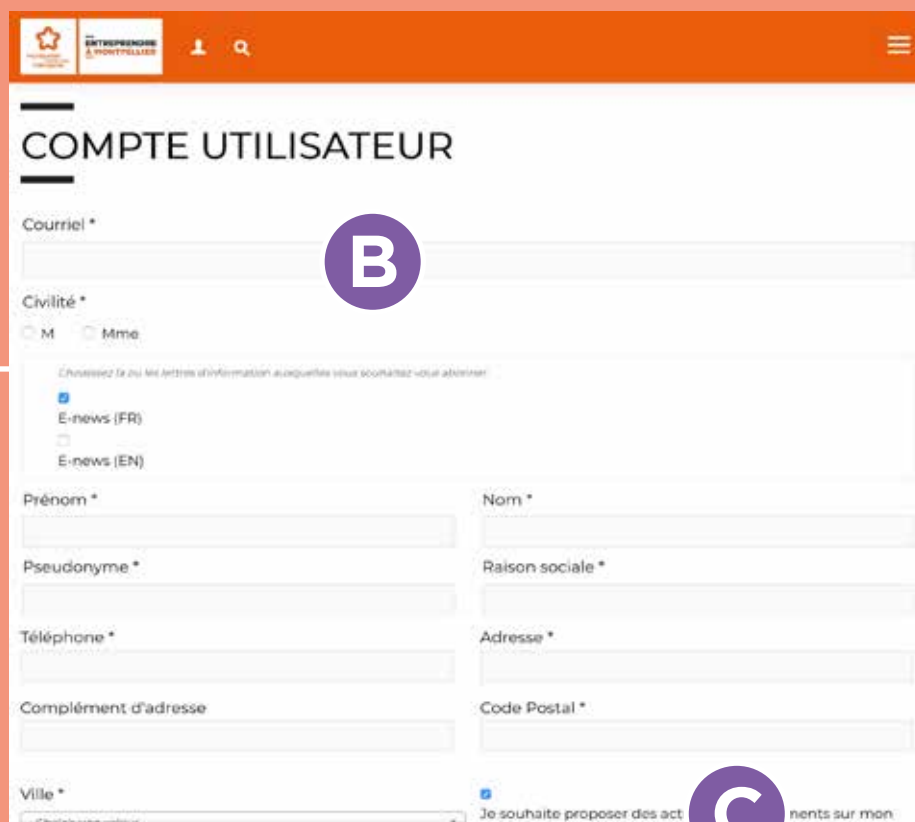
ENTREPRENDRE À MONTPELLIER

COMPTE UTILISATEUR

Courriel *

B

Civilité *

M Mme

Choisissez la ou les lettres d'information auxquelles vous souhaitez vous abonner

E-news (FR)

E-news (EN)

Prénom *

Nom *

Pseudonyme *

Raison sociale *

Téléphone *

Adresse *

Complément d'adresse

Code Postal *

Ville *

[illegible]

Je souhaite proposer des act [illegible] nents sur mon

C